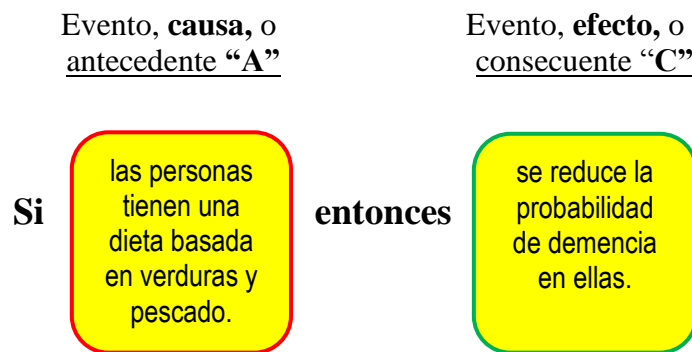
Evento, **causa,** o antecedente **"A"**

Evento, **efecto,** o consecuente "**C"**

**Si**

las personas tienen una dieta basada en verduras y pescado.

**entonces**

se reduce la probabilidad de demencia en ellas.